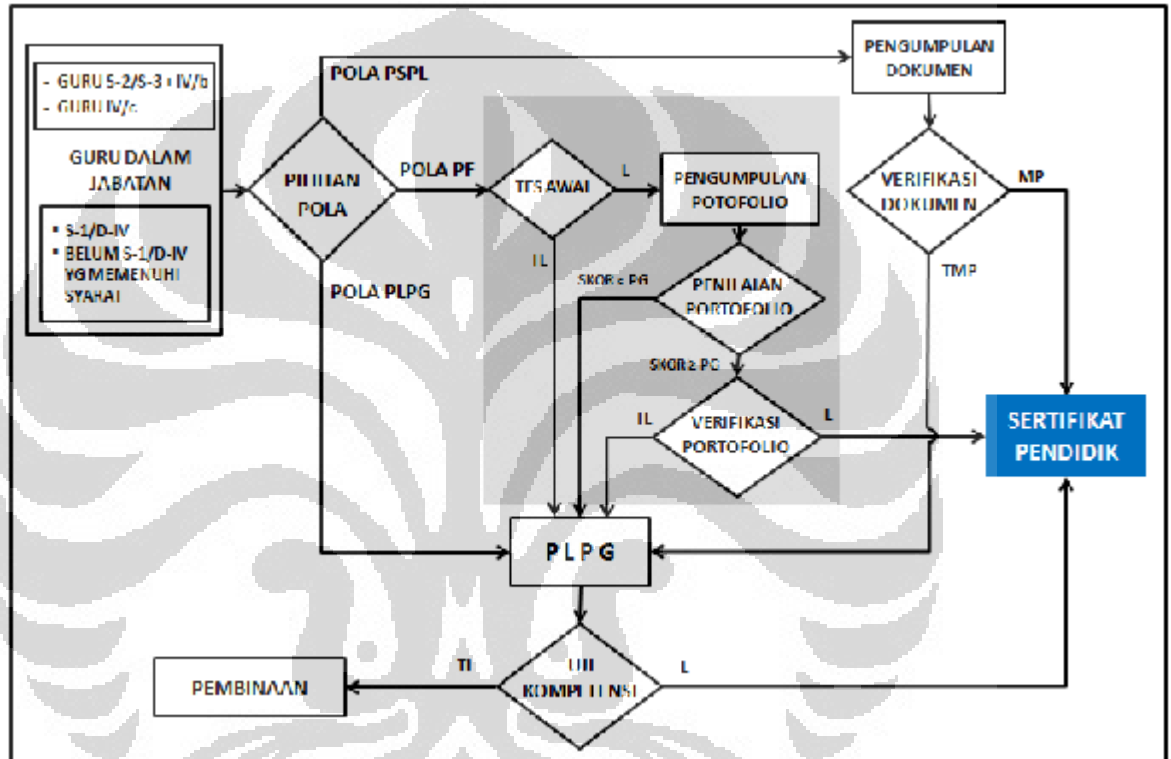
- GURU S-2/S-3 + IV/b
- GURU IV/c

GURU DALAM JABATAN

- S-1/D-IV
- BELUM S-1/D-IV YG MEMENUHI SYARAT

POLA PSPL

PILIHAN POLA

POLA PF

POLA PLPG

TES AWAL

L

TL

PENGUMPULAN POTOFOLIO

SKOR < PG

PENILAIAN PORTOFOLIO

SKOR ≥ PG

TL

VERIFIKASI PORTOFOLIO

L

PENGUMPULAN DOKUMEN

VERIFIKASI DOKUMEN

MP

TMP

SERTIFIKAT PENDIDIK

P L P G

TL

UJI KOMPETENSI

L

PEMBINAAN